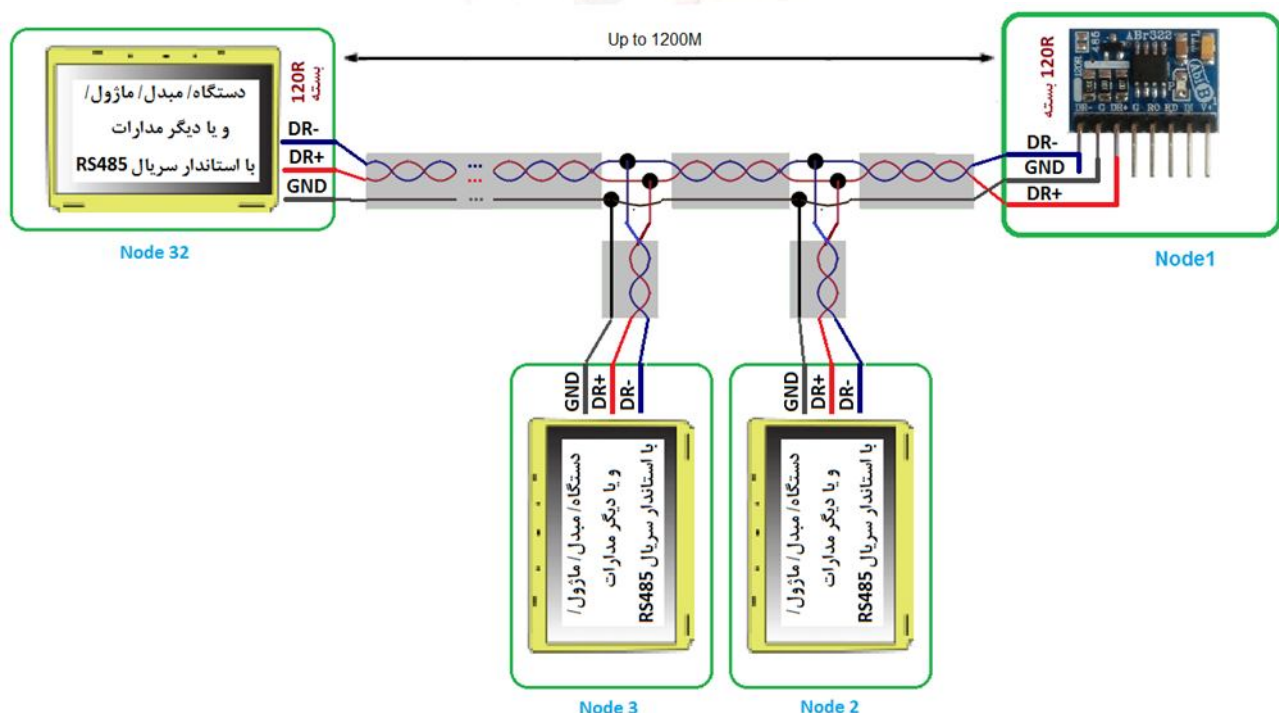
Up to 1200M

دستگاه/ مبدل/ ماژول/
و یا دیگر مدارات
با استاندار سریال RS485

120R
بسته

DR-
DR+
GND

Node 32

120R بسته

ABr322
485

DR-
GND
DR+

Node1

GND
DR+
DR-

دستگاه/ مبدل/ ماژول/
و یا دیگر مدارات
با استاندار سریال RS485

Node 3

GND
DR+
DR-

دستگاه/ مبدل/ ماژول/
و یا دیگر مدارات
با استاندار سریال RS485

Node 2